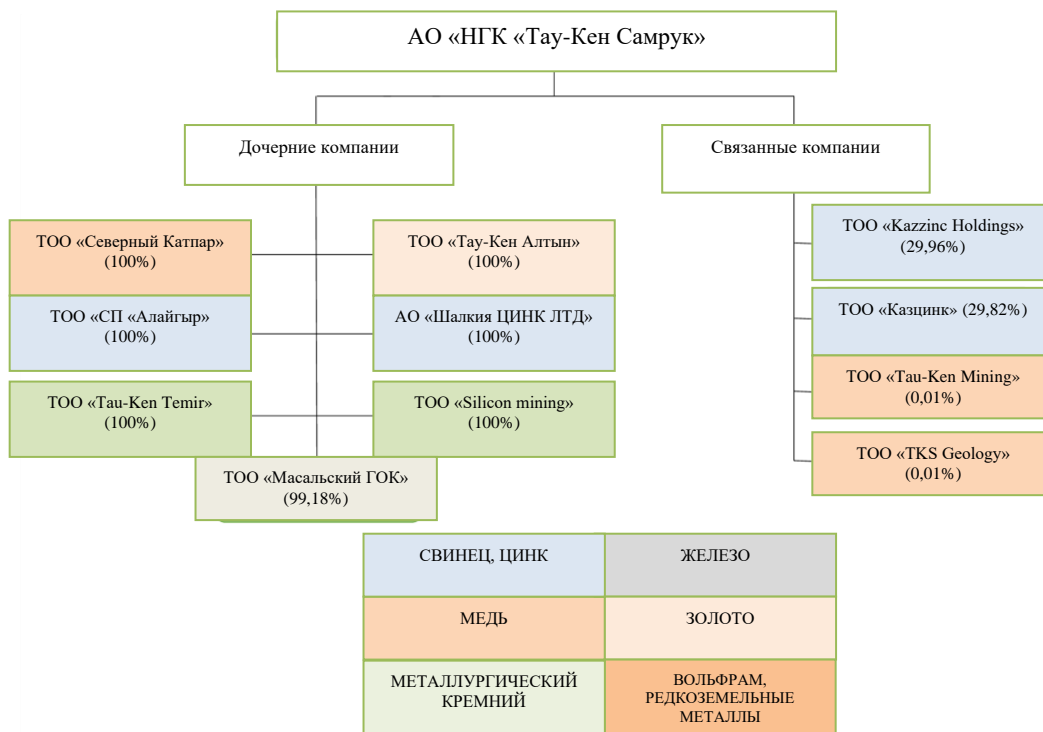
АО «НГК «Тау-Кен Самрук»

Дочерние компании

Связанные компании

ТОО «Северный Катпар» (100%)

ТОО «Тау-Кен Алтын» (100%)

ТОО «СП «Алайгыр» (100%)

АО «Шалкия ЦИНК ЛТД» (100%)

ТОО «Tau-Ken Temir» (100%)

ТОО «Silicon mining» (100%)

ТОО «Масальский ГОК» (99,18%)

ТОО «Kazzinc Holdings» (29,96%)

ТОО «Казцинк» (29,82%)

ТОО «Tau-Ken Mining» (0,01%)

ТОО «TKS Geology» (0,01%)

| СВИНЕЦ, ЦИНК | ЖЕЛЕЗО |
|---|---|
| МЕДЬ | ЗОЛОТО |
| МЕТАЛЛУРГИЧЕСКИЙ КРЕМНИЙ | ВОЛЬФРАМ, РЕДКОЗЕМЕЛЬНЫЕ МЕТАЛЛЫ |